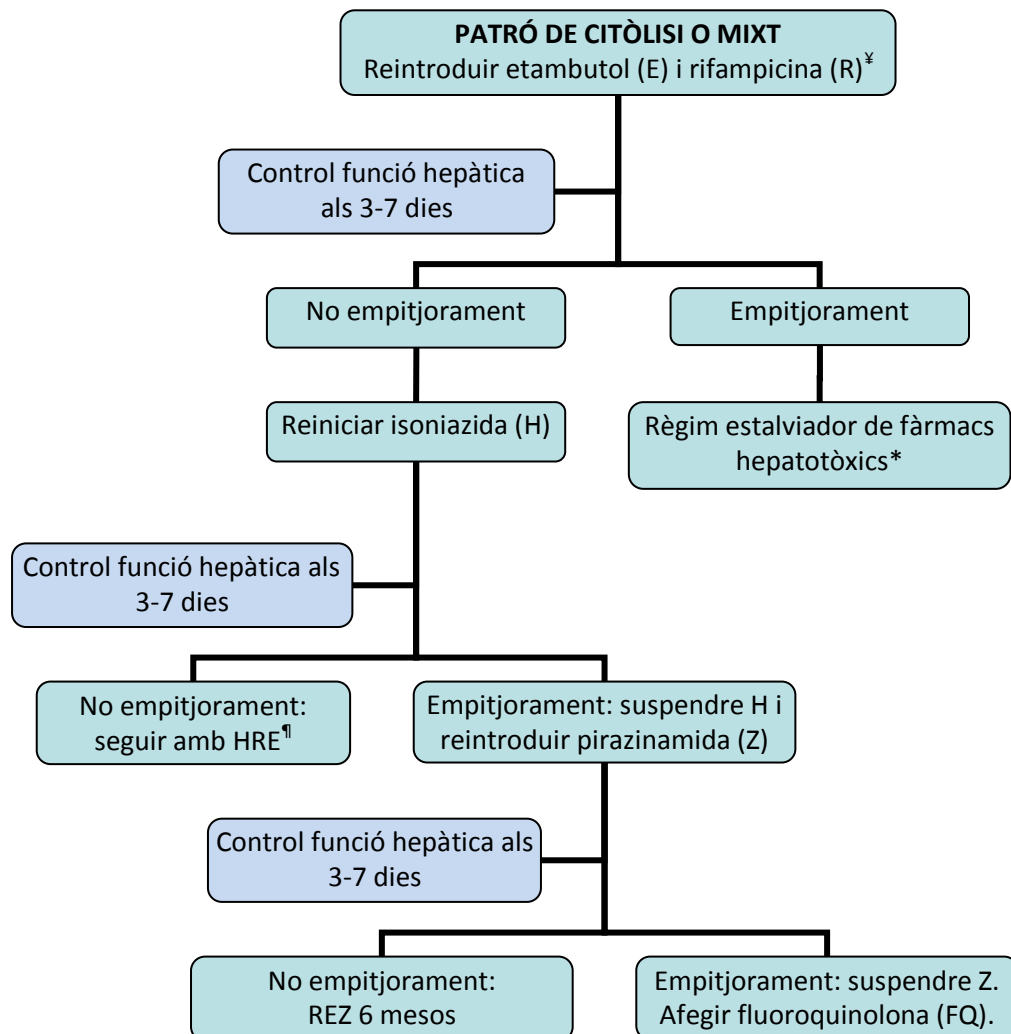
**PATRÓ DE CITÒLISI O MIXT**
Reintroduir etambutol (E) i rifampicina (R)$^{¥}$

Control funció hepàtica als 3-7 dies

No empitjorament

Empitjorament

Reiniciar isoniazida (H)

Règim estalviador de fàrmacs hepatotòxics*

Control funció hepàtica als 3-7 dies

No empitjorament: seguir amb HRE$^{¶}$

Empitjorament: suspendre H i reintroduir pirazinamida (Z)

Control funció hepàtica als 3-7 dies

No empitjorament: REZ 6 mesos

Empitjorament: suspendre Z. Afegir fluoroquinolona (FQ).